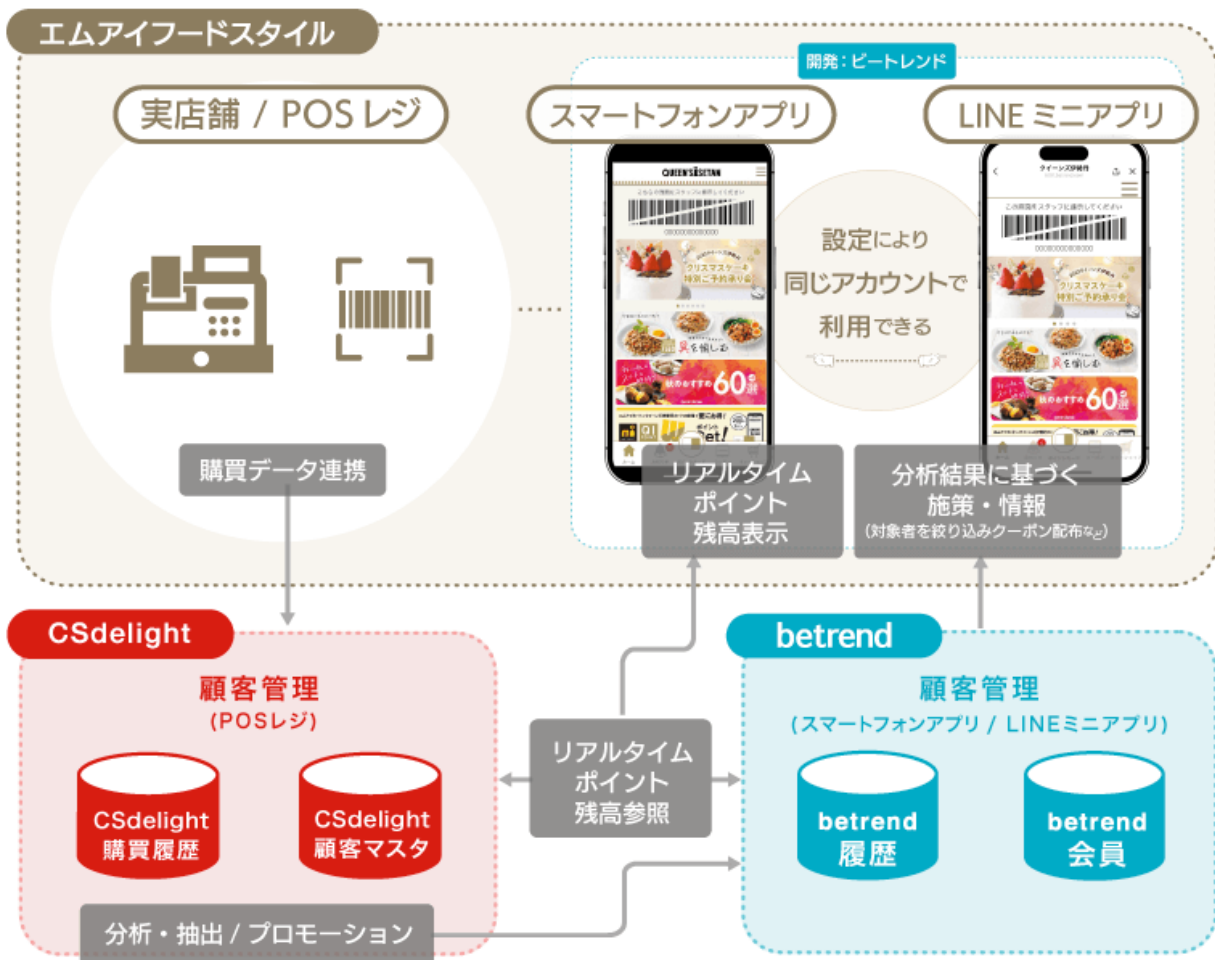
エムアイフードスタイル

開発：ビートレンド

実店舗 / POS レジ

スマートフォンアプリ

LINE ミニアプリ

QUEEN'S ISETAN

クリスマスケーキ 特別ご予約承り

秋のおすすめ 60 選

設定により
同じアカウントで
利用できる

クイーンズ伊勢丹

クリスマスケーキ 特別ご予約承り

秋のおすすめ 60 選

購買データ連携

リアルタイム
ポイント
残高表示

分析結果に基づく
施策・情報
(対象者を絞り込みクーポン配布など)

CSdelight

顧客管理
(POSレジ)

CSdelight
購買履歴

CSdelight
顧客マスタ

リアルタイム
ポイント
残高参照

betrend

顧客管理
(スマートフォンアプリ / LINEミニアプリ)

betrend
履歴

betrend
会員

分析・抽出 / プロモーション